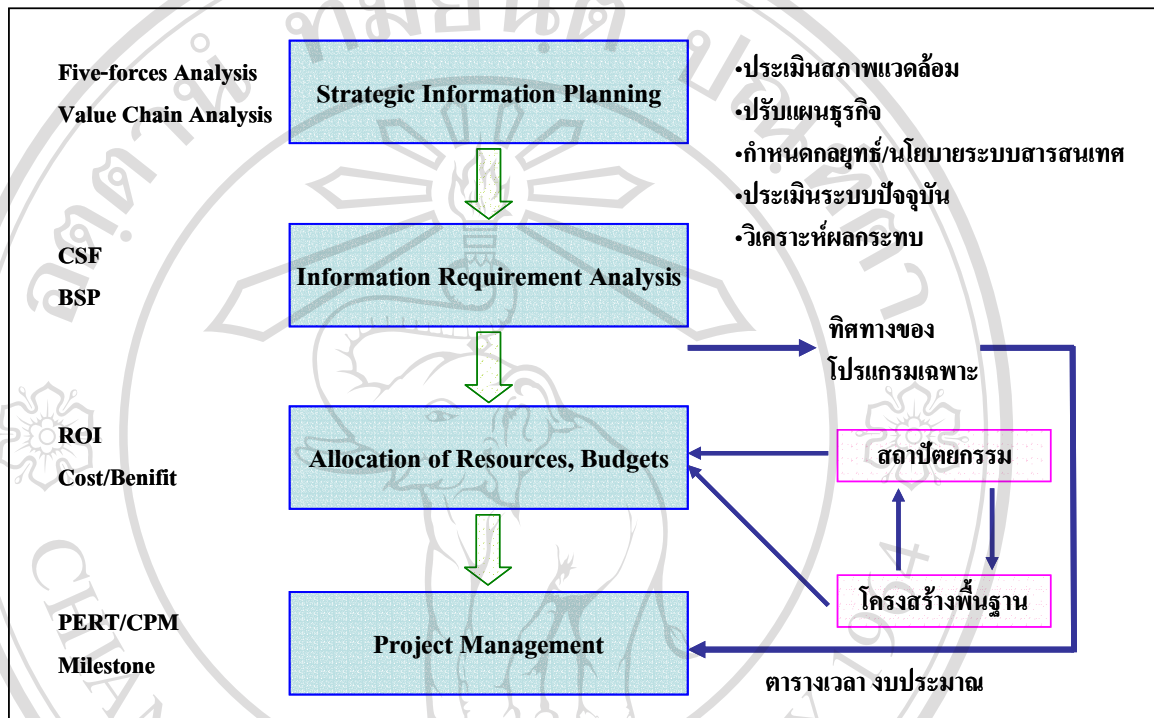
Five-forces Analysis
Value Chain Analysis

Strategic Information Planning

•ประเมินสภาพแวดล้อม
•ปรับแผนธุรกิจ
•กำหนดกลยุทธ์/นโยบายระบบสารสนเทศ
•ประเมินระบบปัจจุบัน
•วิเคราะห์ผลกระทบ

CSF
BSP

Information Requirement Analysis

ทิศทางของ
โปรแกรมเฉพาะ

ROI
Cost/Benifit

Allocation of Resources, Budgets

สถาปัตยกรรม

โครงสร้างพื้นฐาน

PERT/CPM
Milestone

Project Management

ตารางเวลา งบประมาณ